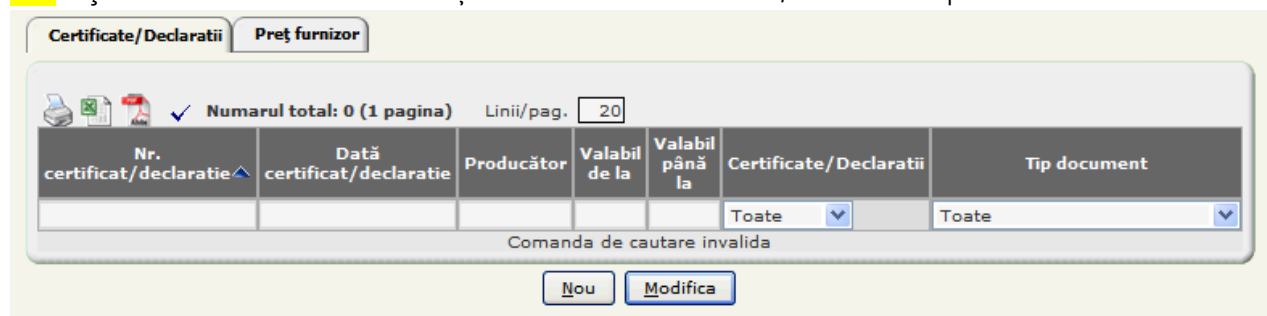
Certificate/Declaratii | Preţ furnizor

Numarul total: 0 (1 pagina) Linii/pag. 20

| Nr. certificat/declaratie | Dată certificat/declaratie | Producător | Valabil de la | Valabil până la | Certificate/Declaratii | Tip document |
|---|---|---|---|---|---|---|
| | | | | | Toate | Toate |

Comanda de cautare invalida

Nou Modifica